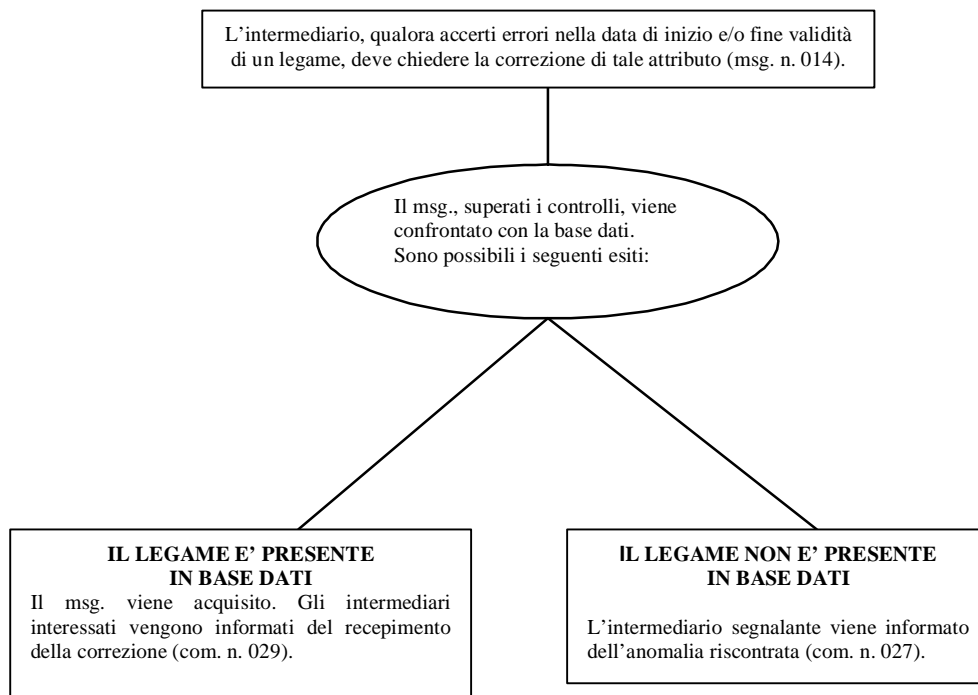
L'intermediario, qualora accerti errori nella data di inizio e/o fine validità di un legame, deve chiedere la correzione di tale attributo (msg. n. 014).

Il msg., superati i controlli, viene confrontato con la base dati.
Sono possibili i seguenti esiti:

**IL LEGAME E' PRESENTE IN BASE DATI**
Il msg. viene acquisito. Gli intermediari interessati vengono informati del recepimento della correzione (com. n. 029).

**IL LEGAME NON E' PRESENTE IN BASE DATI**
L'intermediario segnalante viene informato dell'anomalia riscontrata (com. n. 027).